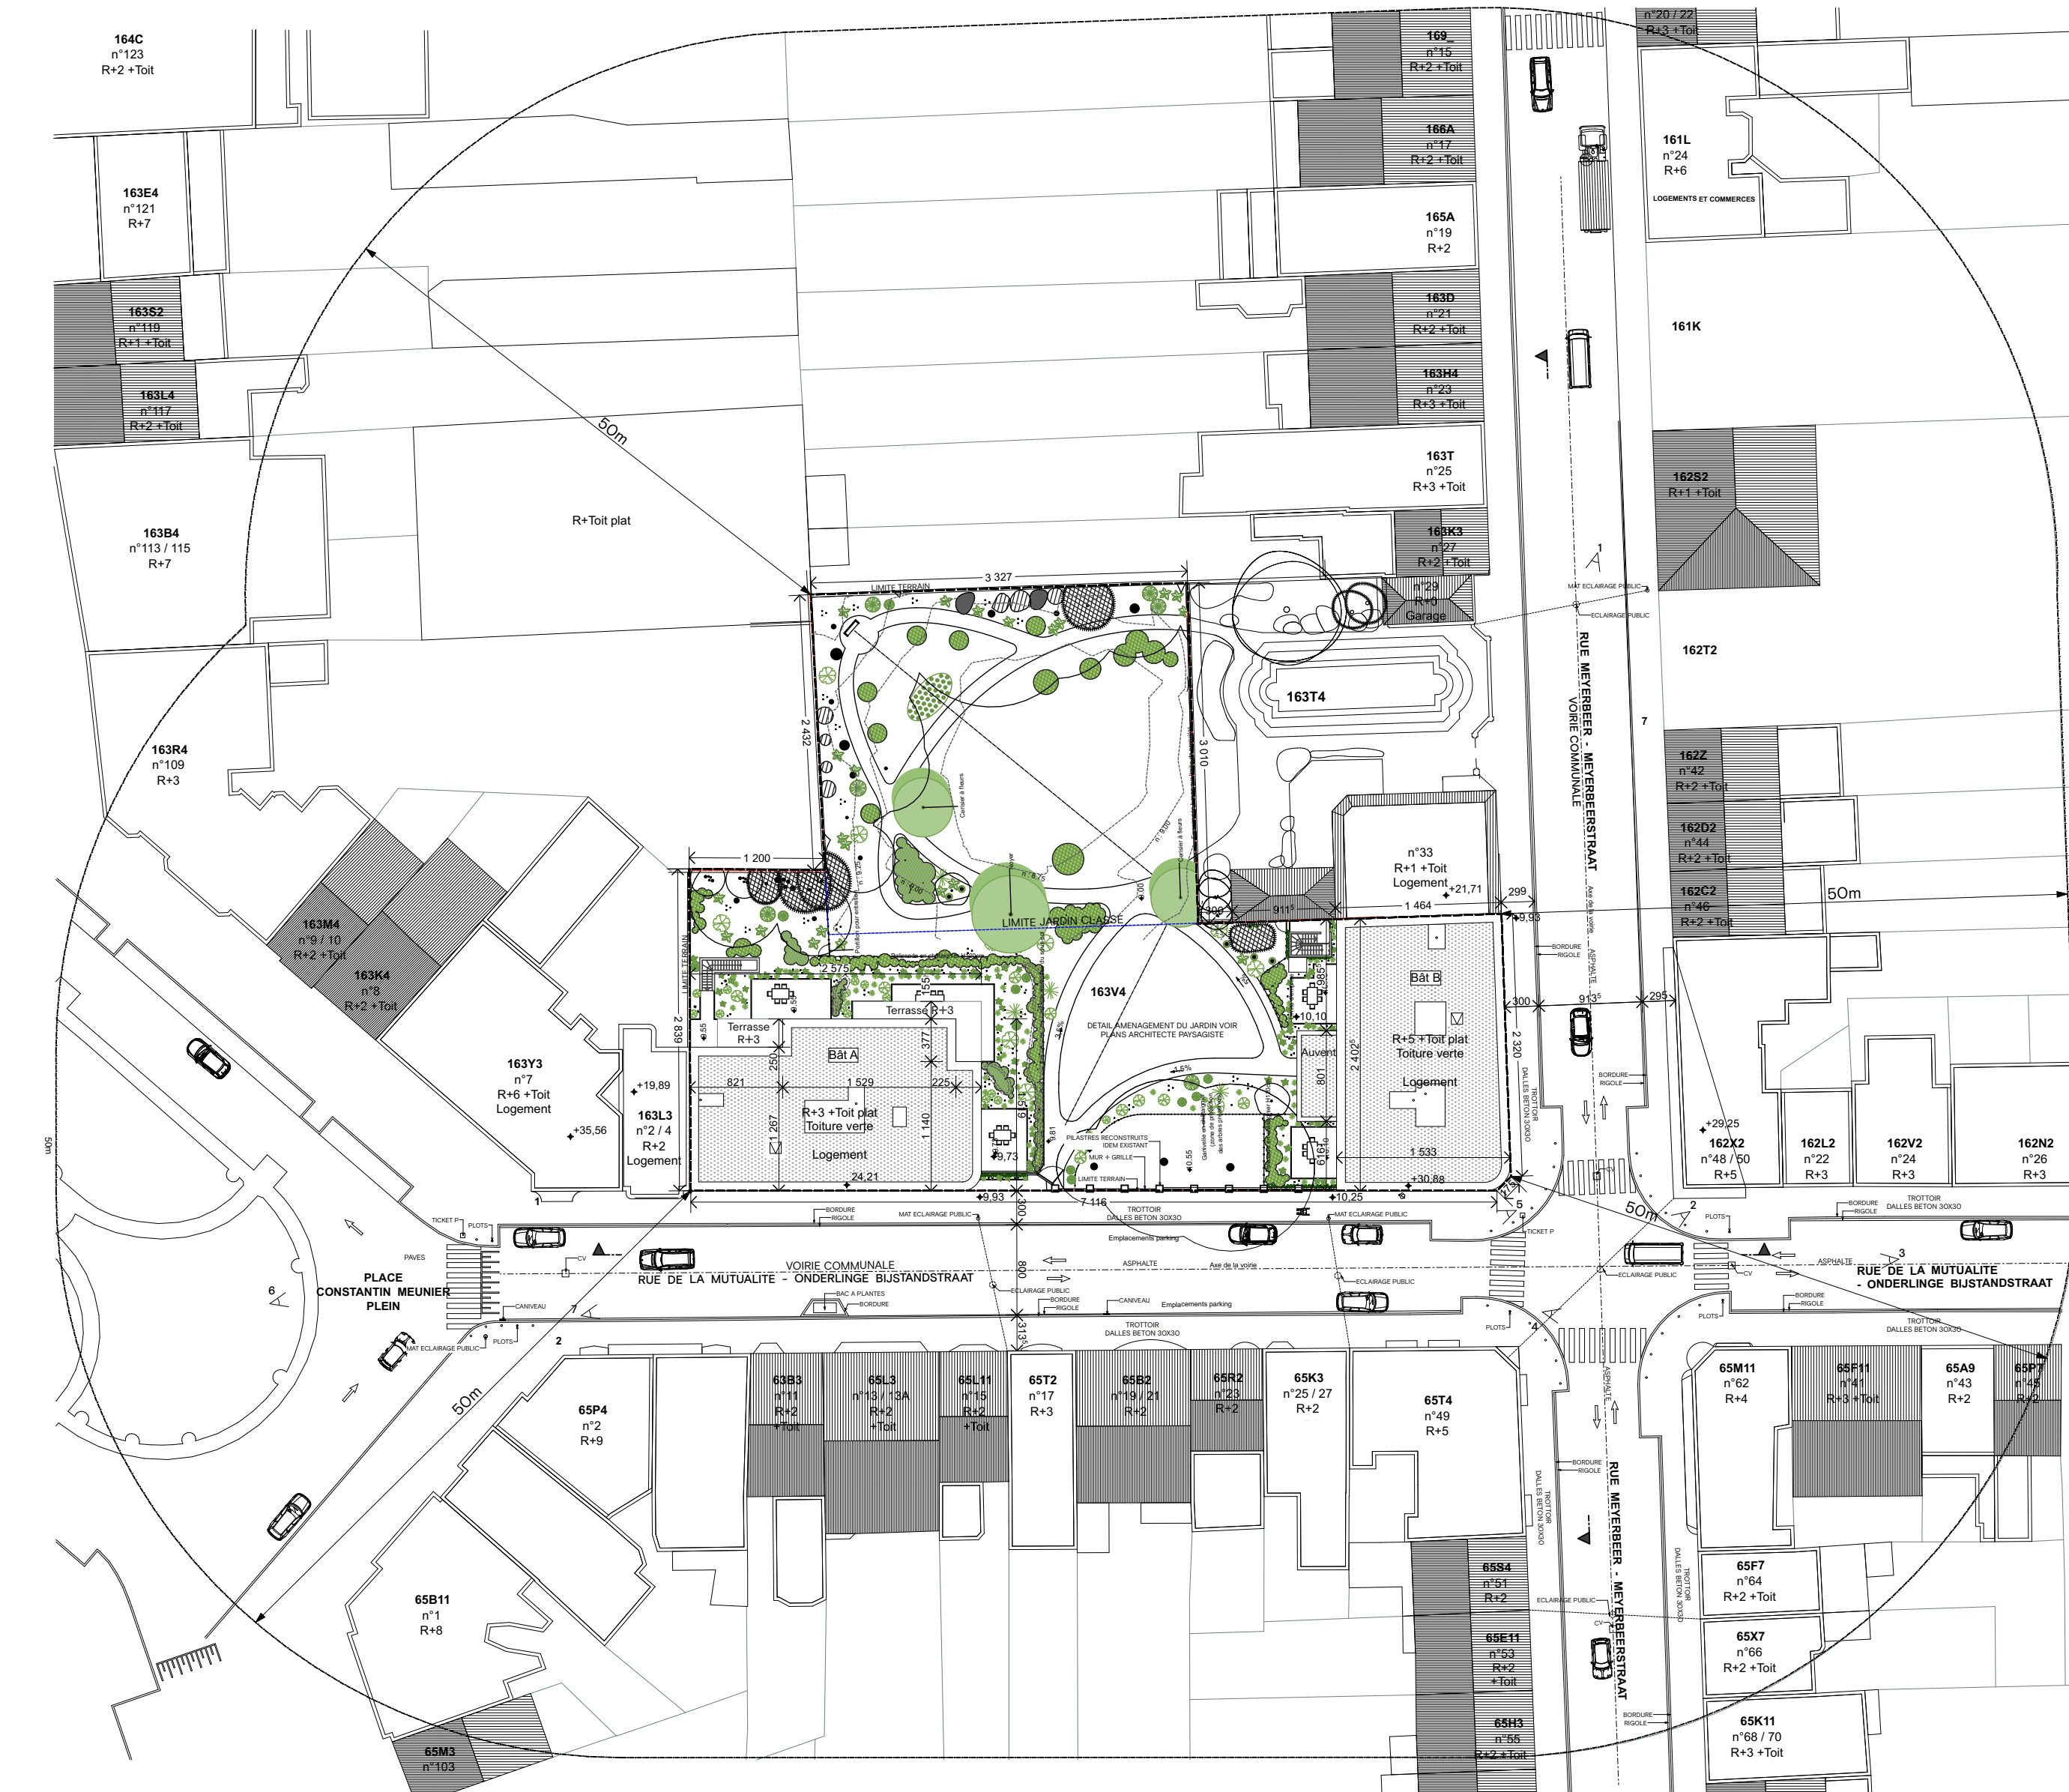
164C
n°123
R+2 +Toit

163E4
n°121
R+7

163S2
n°119
R+1 +Toit

163L4
n°117
R+2 +Toit

163B4
n°113 / 115
R+7

R+Toit plat

50m

163R4
n°109
R+3

163M4
n°9 / 10
R+2 +Toit

163K4
n°8
R+2 +Toit

163Y3
n°7
R+6 +Toit
Logement

+35,56

163L3
n°2 / 4
R+2
Logement

+19,89

169
n°15
R+2 +Toit

166A
n°17
R+2 +Toit

165A
n°19
R+2

163D
n°21
R+2 +Toit

163H4
n°23
R+3 +Toit

163T
n°25
R+3 +Toit

163K3
n°27
R+2 +Toit

n°29
R+0
Garage

163T4

n°20 / 22
R+3 +Toit

161L
n°24
R+6
LOGEMENTS ET COMMERCES

161K

162T2

162S2
R+1 +Toit

162Z
n°42
R+2 +Toit

162D2
n°44
R+2 +Toit

162C2
n°46
R+2 +Toit

50m

LIMITE TERRAIN
3 327
2 432
3 010
1 200
LIMITE JARDIN CLASSÉ
LIMITE TERRAIN
2 575
2 839
Terrasse
R+3
Terrasse R+3
Bât A
821
1 529
225
R+3 +Toit plat
Toiture verte
Logement
1 267
1 140
24,21
9,73
+9,93
7 116
163V4
DETAIL AMENAGEMENT DU JARDIN VOIR PLANS ARCHITECTE PAYSAGISTE
PILASTRES RECONSTRUITS IDEM EXISTANT
MUR + GRILLE
LIMITE TERRAIN

n°33
R+1 +Toit
Logement
+21,71
1 464
911
299
+19,93
Bât B
R+5 +Toit plat
Toiture verte
Logement
Auvent
+10,10
2 402
801
1 533
+30,88
+10,25
2 320
300
913
295

RUE MEYERBEER - MEYERBEERSTRAAT
VOIRIE COMMUNALE
MAT ECLAIRAGE PUBLIC
ECLAIRAGE PUBLIC
BORDURE
RIGOLE
ASPHALTE
TROTTOIR DALLES BETON 30X30

+29,25
162X2
n°48 / 50
R+5

162L2
n°22
R+3

162V2
n°24
R+3

162N2
n°26
R+3

50m

RUE DE LA MUTUALITE
- ONDERLINGE BIJSTANDSTRAAT

VOIRIE COMMUNALE
RUE DE LA MUTUALITE - ONDERLINGE BIJSTANDSTRAAT
TROTTOIR DALLES BETON 30X30
Emplacements parking
ASPHALTE
Axe de la voirie
CANIVEAU
BAC A PLANTES
BORDURE
MAT ECLAIRAGE PUBLIC
ECLAIRAGE PUBLIC
TICKET P
PLOTS
CV
PAVES

PLACE
CONSTANTIN MEUNIER
PLEIN

50m

65P4
n°2
R+9

63B3
n°11
R+2
+Toit

65L3
n°13 / 13A
R+2
+Toit

65L11
n°15
R+2
+Toit

65T2
n°17
R+3

65B2
n°19 / 21
R+2

65R2
n°23
R+2

65K3
n°25 / 27
R+2

65T4
n°49
R+5

65S4
n°51
R+2

65E11
n°53
R+2
+Toit

65H3
n°55
R+2 +Toit

65M11
n°62
R+4

65F11
n°41
R+3 +Toit

65A9
n°43
R+2

65P7
n°45
R+2

65F7
n°64
R+2 +Toit

65X7
n°66
R+2 +Toit

65K11
n°68 / 70
R+3 +Toit

65B11
n°1
R+8

65M3
n°103

50m